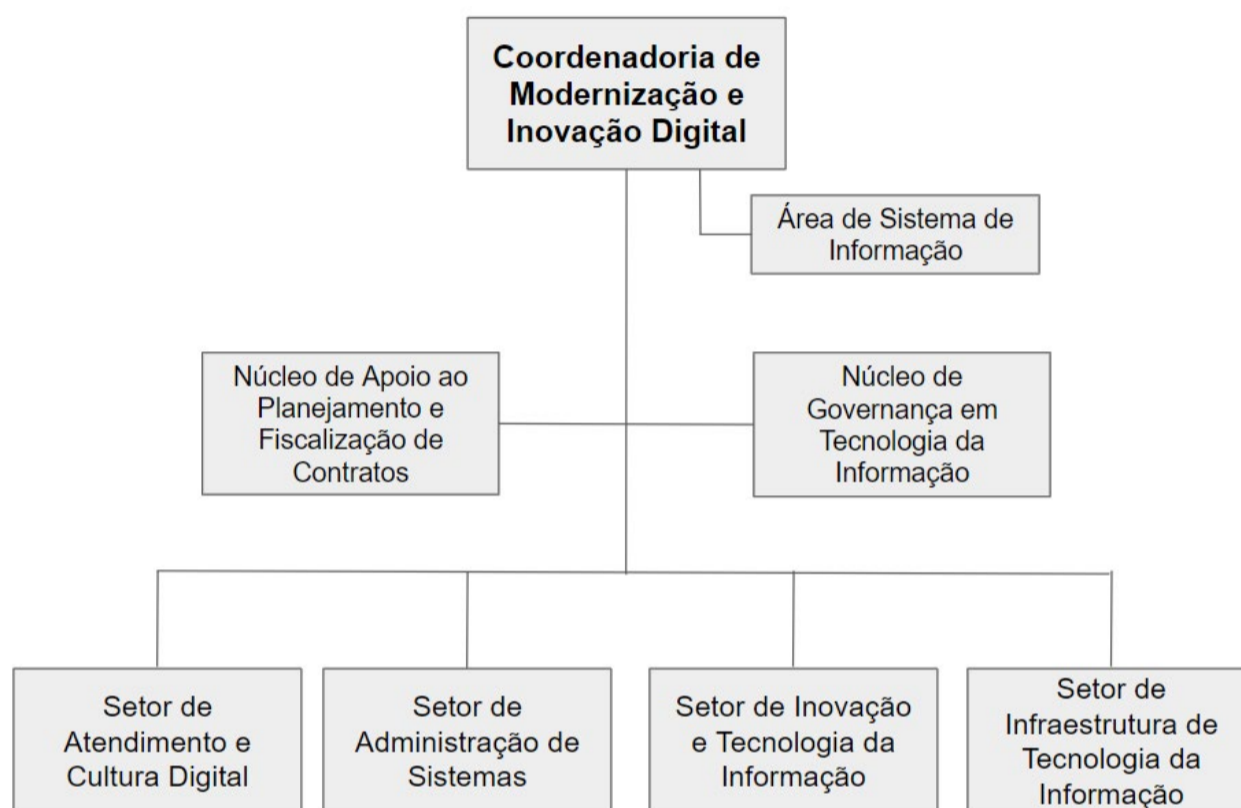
Coordenadoria de Modernização e Inovação Digital

Área de Sistema de Informação

Núcleo de Apoio ao Planejamento e Fiscalização de Contratos

Núcleo de Governança em Tecnologia da Informação

Setor de Atendimento e Cultura Digital

Setor de Administração de Sistemas

Setor de Inovação e Tecnologia da Informação

Setor de Infraestrutura de Tecnologia da Informação